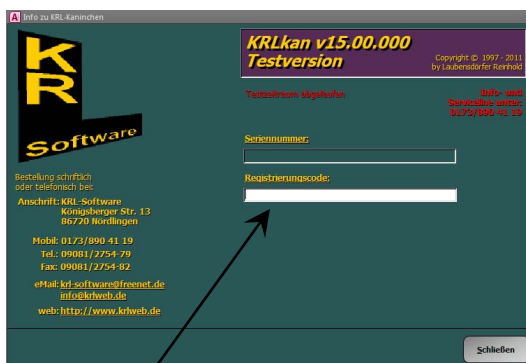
Info zu KRL-Kaninchen

KR

Software

KRLkan v15.00.000
Testversion

Copyright © 1997 - 2011
by Laubensdörfer Reinhold

Testzeitraum abgelaufen

Info- und Servicelline unter:
0173/890 41 19

Bestellung schriftlich oder telefonisch bei:

Anschrift: KRL-Software
Königsberger Str. 13
86720 Nördlingen

Mobil: 0173/890 41 19
Tel.: 09081/2754-79
Fax: 09081/2754-82

eMail: krl-software@freenet.de
info@krlweb.de

web: http://www.krlweb.de

Seriennummer:

Registrierungscode:

Schließen